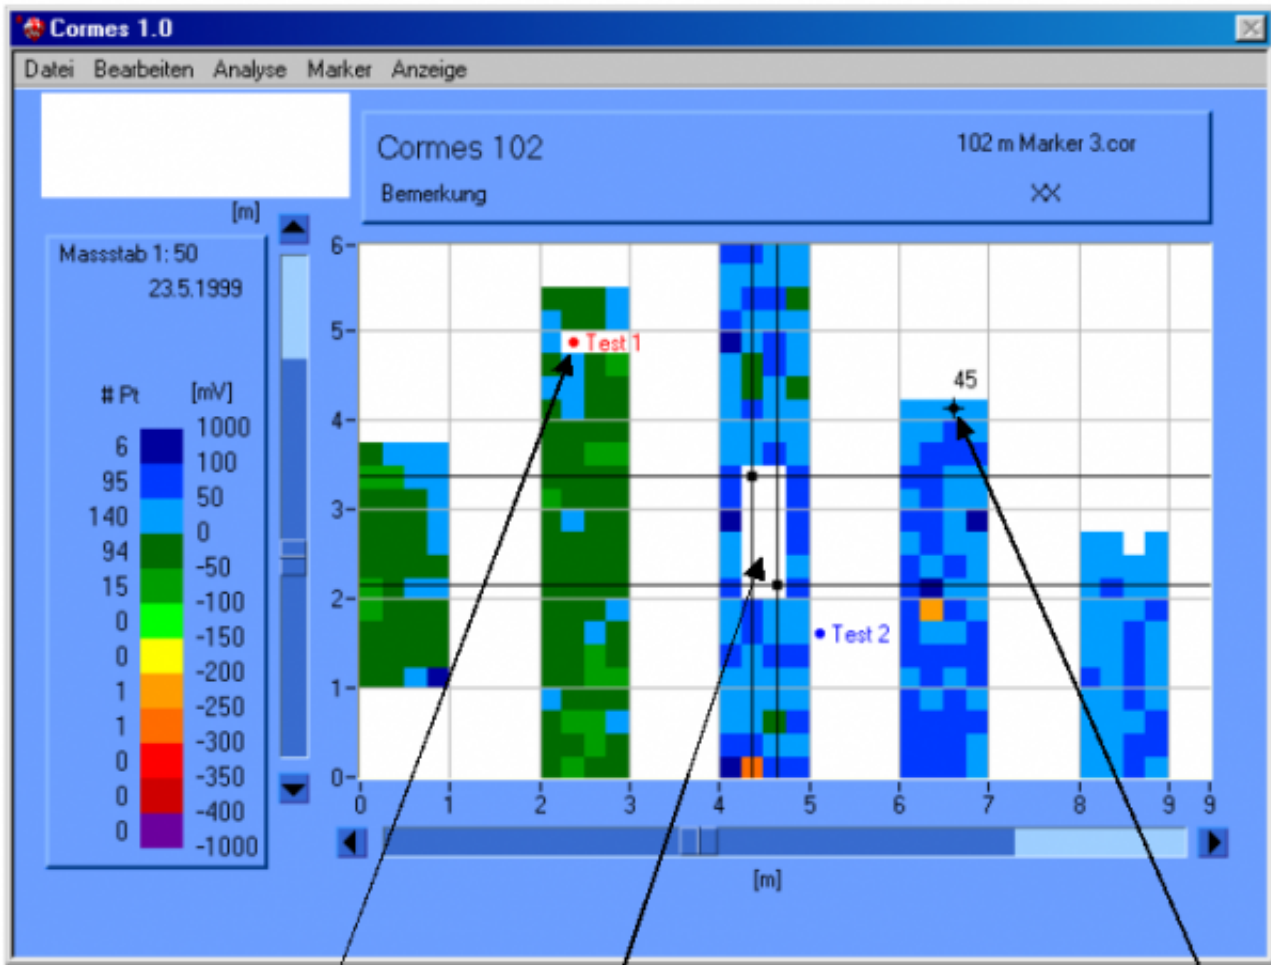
Cormes 1.0

Datei Bearbeiten Analyse Marker Anzeige

Cormes 102

102 m Marker 3.cor

Bemerkung

XX

[m]

Massstab 1: 50

23.5.1999

| # Pt | [mV] |
|---|---|
| 6 | 1000 |
| 95 | 100 |
| 140 | 50 |
| 94 | 0 |
| 15 | -50 |
| 0 | -100 |
| 0 | -150 |
| 1 | -200 |
| 1 | -250 |
| 0 | -300 |
| 0 | -350 |
| 0 | -400 |
|  | -1000 |

6
5
4
3
2
1
0

Test 1

45

Test 2

0 1 2 3 4 5 6 7 8 9 9

[m]